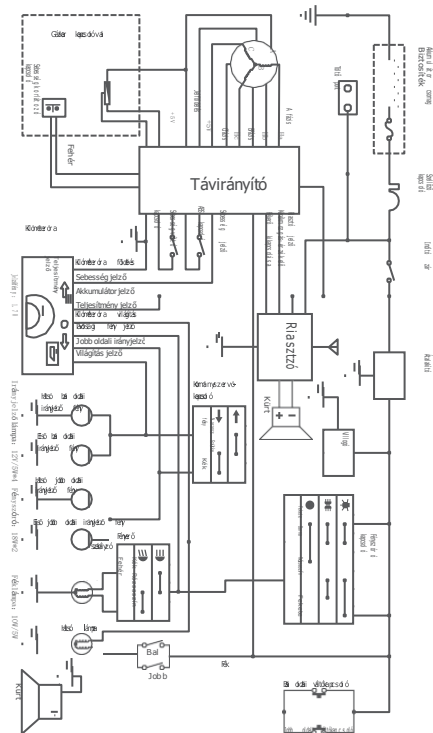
Gázar kapcsolóvá
Sebességfokozat kapcsoló
Fehér
Távirányító
Riasztó
Kürt
Kombi óra
Kombi óra fűtés
Sebesség jelző
Akkumulátor jelző
Teljesítmény jelző
Kombi óra világítás
Sebesség fény jelző
Jobb oldali irányjelző
Világítás jelző
Irányjelző lámpa - 12V/10W
Fényszóró - 35W
Féklámpa - 10W/5W
Első bal oldali irányjelző fény
Első bal oldali irányjelző fény
Első jobb oldali irányjelző fény
Első jobb oldali irányjelző fény
Fényező
Hátsó lámpa
Kürt
Kormányzó kapcsoló
Fénycsere kapcsoló
Fék
Bal
Jobb
Bal oldali védőkapcsoló
Alarm
Biztosíték
Indító
Relé
Villogó
Kulcs